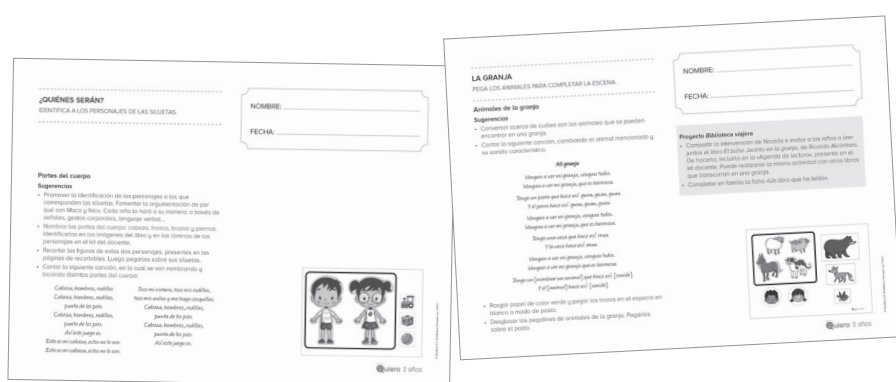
¿QUIÉNES SERÁN?
IDENTIFICA A LOS PERSONAJES DE LAS SILUETAS.

NOMBRE:

FECHA:

Partes del cuerpo
Sugerencias
• Promover la identificación de los personajes a los que corresponden las siluetas. Fomentar la argumentación de por qué son Maco y Nico. Cada niño lo hará a su manera: a través de señales, gestos corporales, lenguaje verbal...
• Nombrar las partes del cuerpo: cabeza, tronco, brazos y piernas. Identificarlas en las imágenes del libro y en las láminas de los personajes en el kit del docente.
• Recortar las figuras de estos dos personajes, presentes en las páginas de recortables. Luego pegarlas sobre sus siluetas.
• Cantar la siguiente canción, en la cual se van nombrando y tocando distintas partes del cuerpo.

Cabeza, hombros, rodillas
Cabeza, hombros, rodillas,
puntа de los pies.
Cabeza, hombros, rodillas,
punta de los pies.
Así este juego es.
Esta es mi cabeza, estos no lo son.
Esta es mi cabeza, estos no lo son.

Tuco mi cintura, toco mis rodillas,
toco mis orejas y mis largas coquetas.
Cabeza, hombros, rodillas,
punta de los pies.
Cabeza, hombros, rodillas,
punta de los pies.
Así este juego es.

Quiero 2 años

LA GRANJA
PEGA LOS ANIMALES PARA COMPLETAR LA ESCENA.

NOMBRE:

FECHA:

Animales de la granja
Sugerencias
• Conversar acerca de cuáles son los animales que se pueden encontrar en una granja.
• Cantar la siguiente canción, cambiando el animal mencionado y su sonido característico.

Mi granja
Vengan a ver mi granja, vengan todos.
Vengan a ver mi granja, que es hermosa.
Tengo un patito que hace así: guau, guau, guau.
Y el patito hace así: guau, guau, guau.
Vengan a ver mi granja, vengan todos.
Vengan a ver mi granja, que es hermosa.
Tengo una vaca que hace así: muu.
Y la vaca hace así: muu.
Vengan a ver mi granja, vengan todos.
Vengan a ver mi granja que es hermosa.
Tengo un [nombrar un animal] que hace así: [sonido].
Y el [animal] hace así: [sonido].

• Rasgar papel de color verde y pegar los trozos en el espacio en blanco a modo de pasto.
• Despegar las pegatinas de animales de la granja. Pegarlos sobre el pasto.

Proyecto Biblioteca viajera
• Compartir la intervención de Nicolás e invitar a los niños a leer junto al libro El bóho Jacinto en la granja, de Ricardo Alcántara. De hacerlo, incluirlo en la «Agenda de lectura», presente en el kit docente. Puede realizarse la misma actividad con otros libros que transcurran en una granja.
• Completar en familia la ficha «Un libro que he leído».

Quiero 2 años